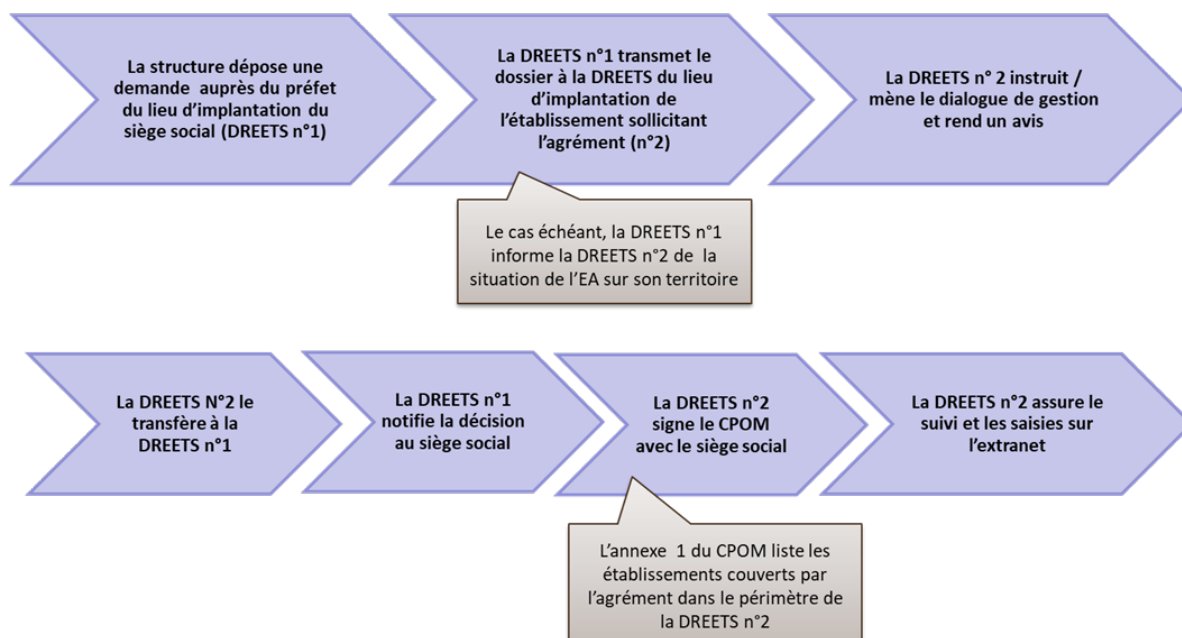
La structure dépose une demande auprès du préfet du lieu d'implantation du siège social (DREETS n°1)

La DREETS n°1 transmet le dossier à la DREETS du lieu d'implantation de l'établissement sollicitant l'agrément (n°2)

La DREETS n° 2 instruit / mène le dialogue de gestion et rend un avis

Le cas échéant, la DREETS n°1 informe la DREETS n°2 de la situation de l'EA sur son territoire

La DREETS N°2 le transfère à la DREETS n°1

La DREETS n°1 notifie la décision au siège social

La DREETS n°2 signe le CPOM avec le siège social

La DREETS n°2 assure le suivi et les saisies sur l'extranet

L'annexe 1 du CPOM liste les établissements couverts par l'agrément dans le périmètre de la DREETS n°2